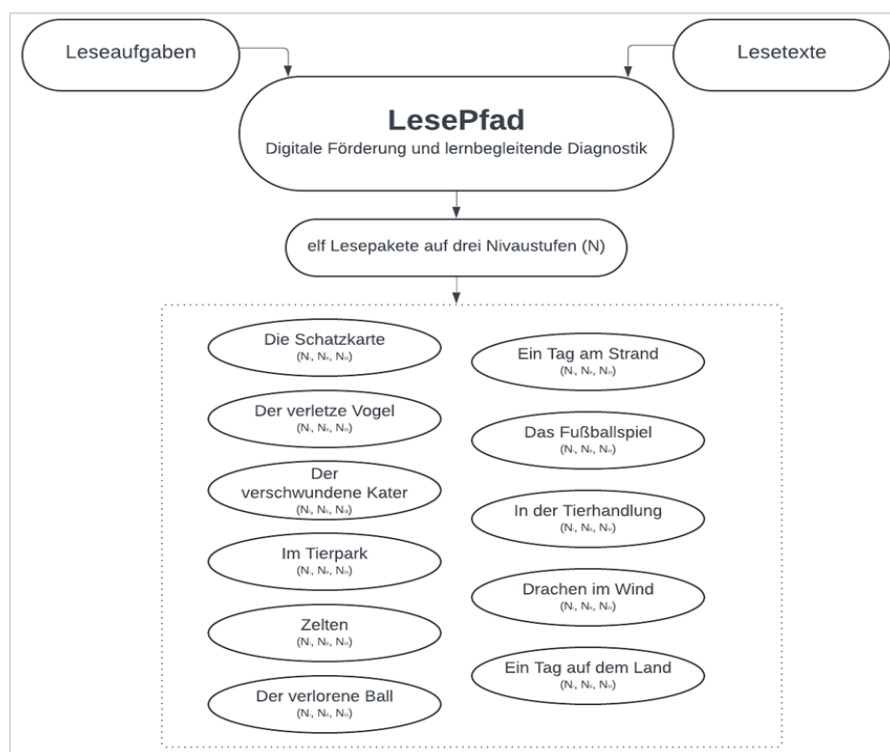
Leseaufgaben

Lesetexte

LesePfad
Digitale Förderung und lernbegleitende Diagnostik

elf Lesepakete auf drei Nivaustufen (N)

Die Schatzkarte
($N_I$, $N_{II}$, $N_{III}$)

Der verletze Vogel
($N_I$, $N_{II}$, $N_{III}$)

Der verschwundene Kater
($N_I$, $N_{II}$, $N_{III}$)

Im Tierpark
($N_I$, $N_{II}$, $N_{III}$)

Zelten
($N_I$, $N_{II}$, $N_{III}$)

Der verlorene Ball
($N_I$, $N_{II}$, $N_{III}$)

Ein Tag am Strand
($N_I$, $N_{II}$, $N_{III}$)

Das Fußballspiel
($N_I$, $N_{II}$, $N_{III}$)

In der Tierhandlung
($N_I$, $N_{II}$, $N_{III}$)

Drachen im Wind
($N_I$, $N_{II}$, $N_{III}$)

Ein Tag auf dem Land
($N_I$, $N_{II}$, $N_{III}$)